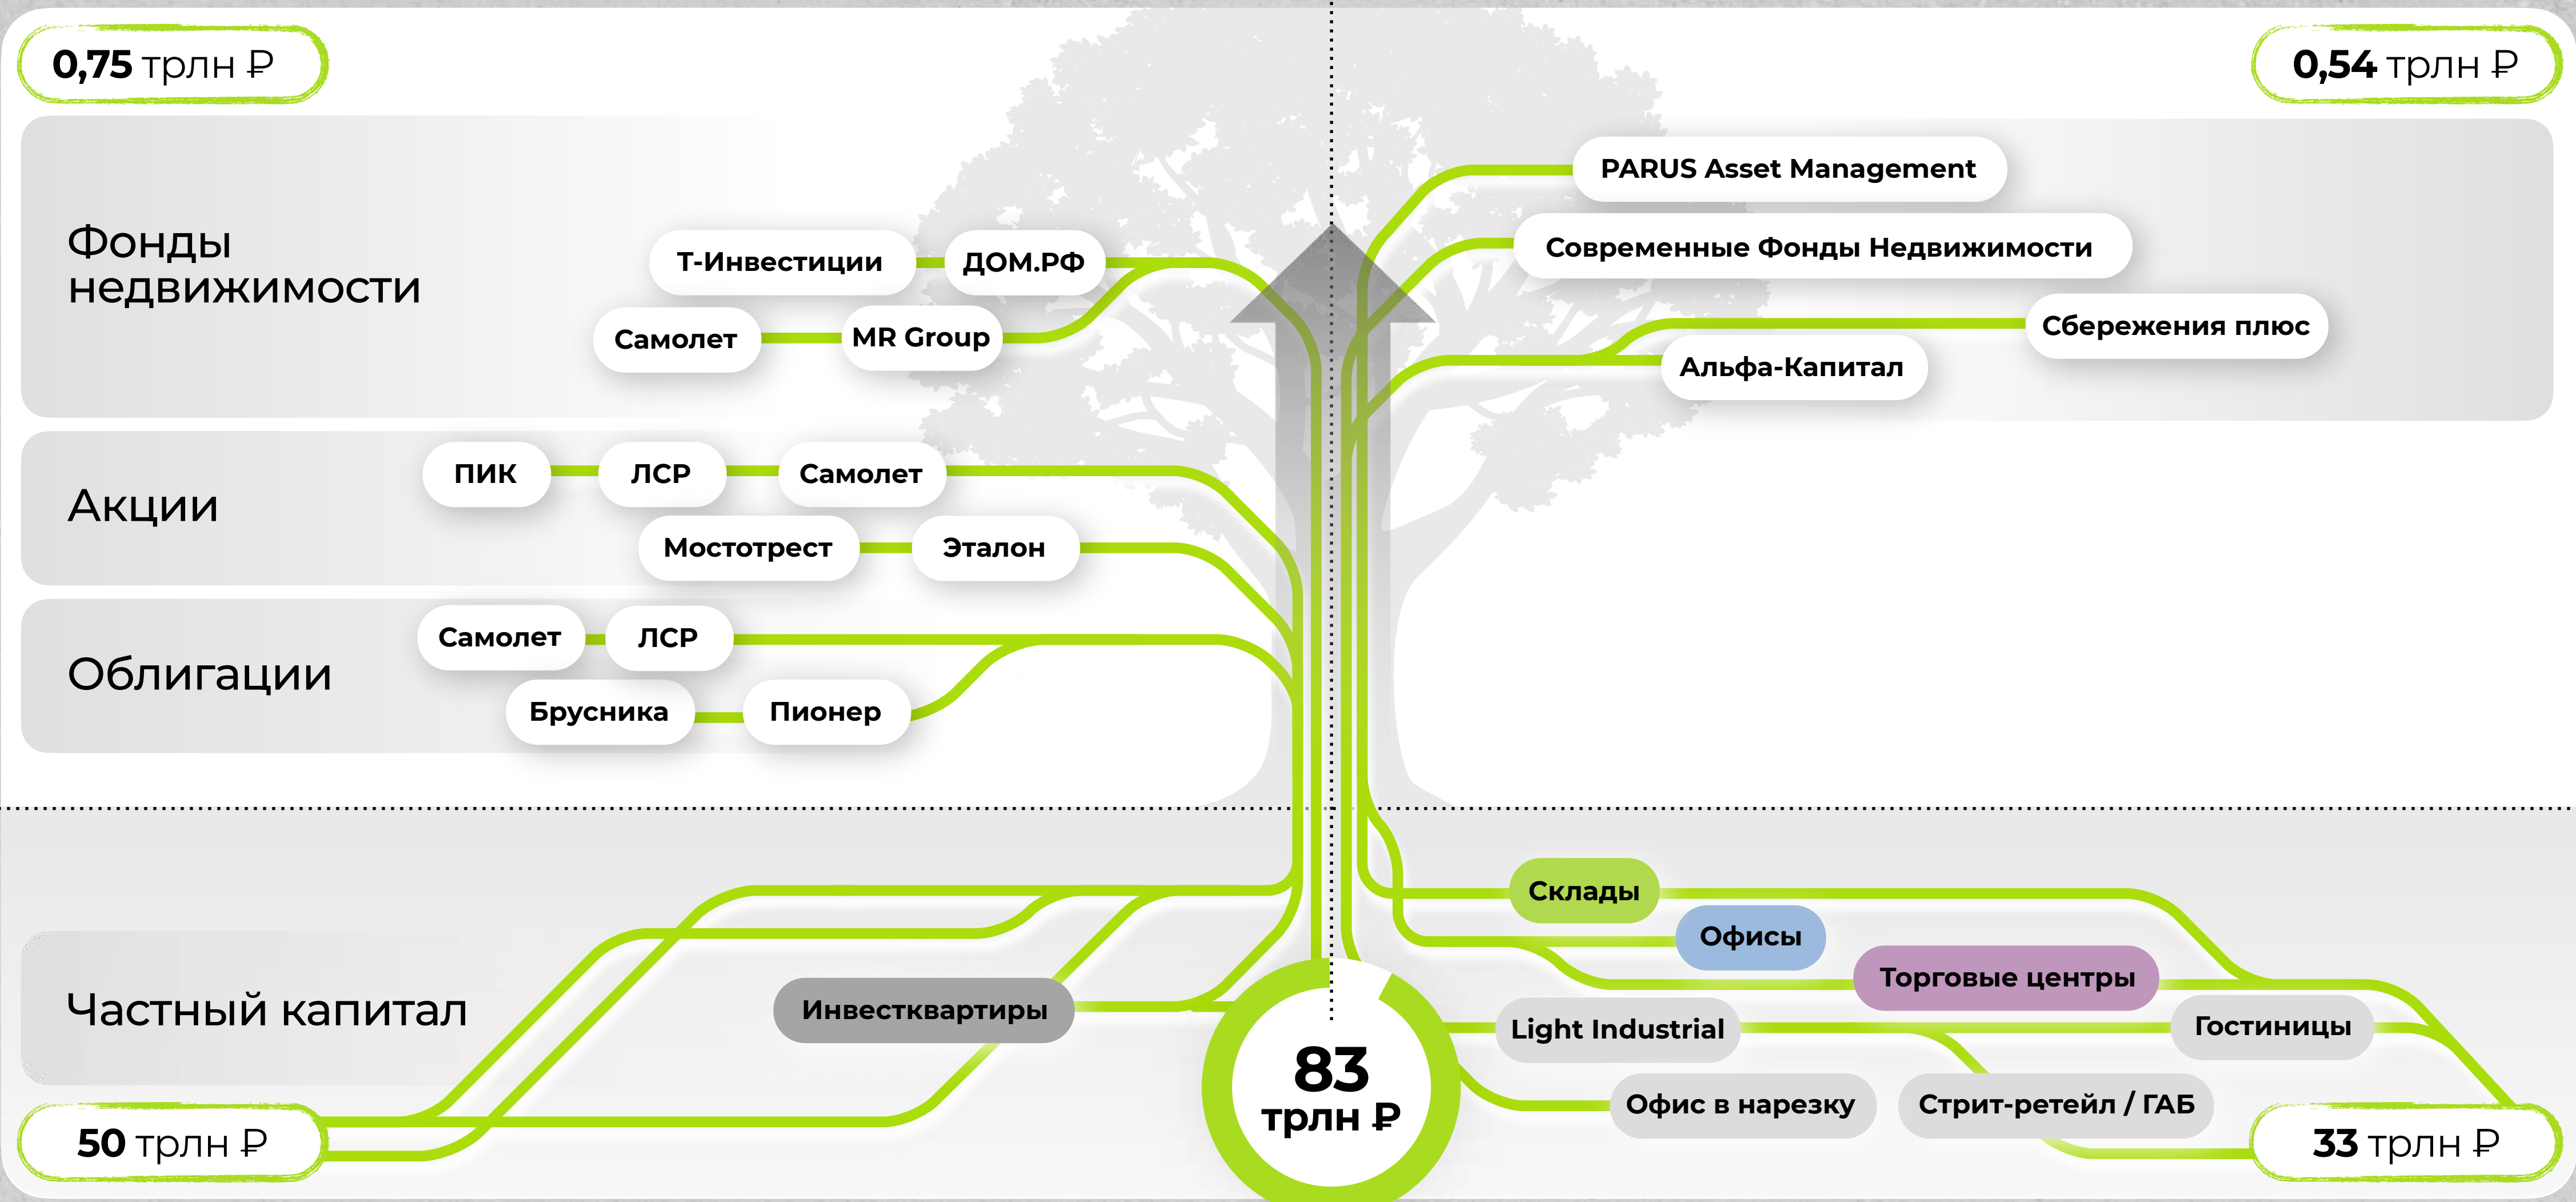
0,75 трлн ₽

0,54 трлн ₽

Фонды недвижимости

Т-Инвестиции

ДОМ.РФ

Самолет

MR Group

PARUS Asset Management

Современные Фонды Недвижимости

Сбережения плюс

Альфа-Капитал

Акции

ПИК

ЛСР

Самолет

Мостотрест

Эталон

Облигации

Самолет

ЛСР

Брусника

Пионер

Частный капитал

Инвестквартиры

Склады

Офисы

Торговые центры

Light Industrial

Гостиницы

Офис в нарезку

Стрит-ретейл / ГАБ

83 трлн ₽

50 трлн ₽

33 трлн ₽